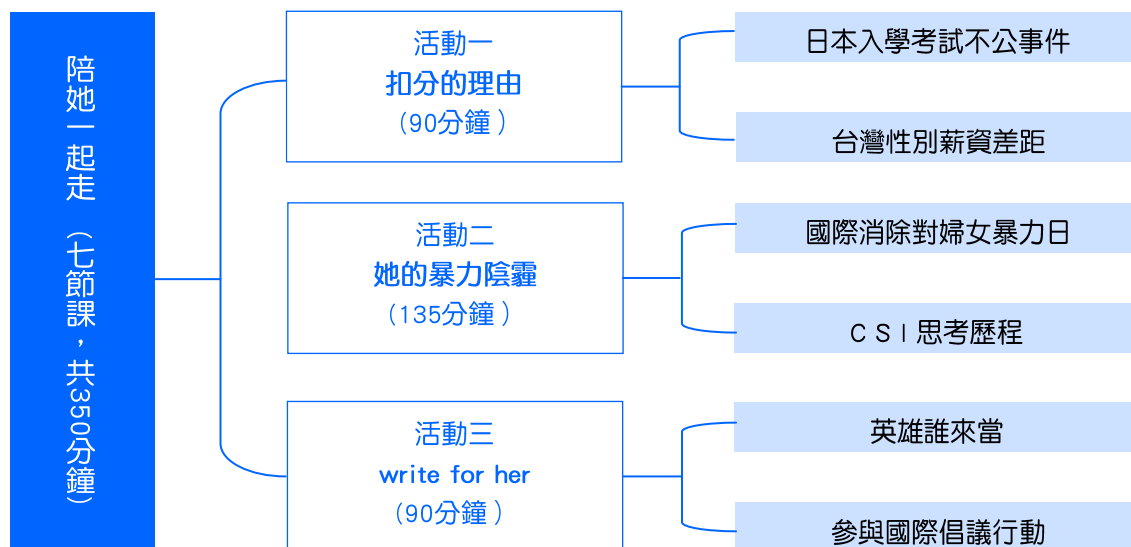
陪她一起走（七節課，共350分鐘）

活動一
扣分的理由
（90分鐘）

日本入學考試不公事件

台灣性別薪資差距

活動二
她的暴力陰霾
（135分鐘）

國際消除對婦女暴力日

CSI思考歷程

活動三
write for her
（90分鐘）

英雄誰來當

參與國際倡議行動